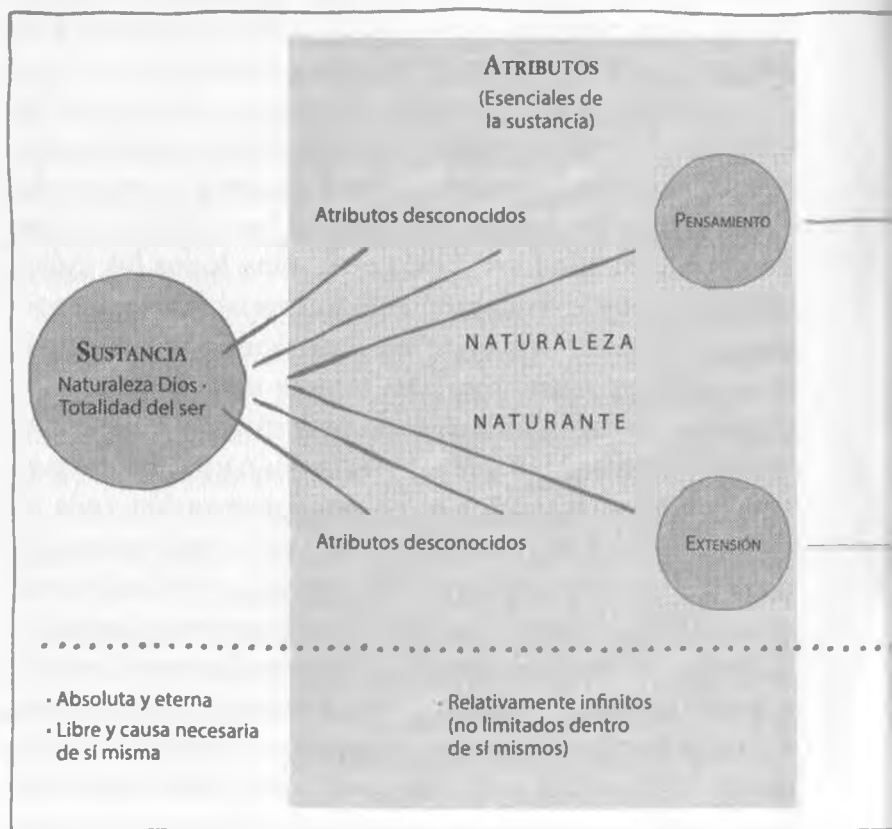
ATRIBUTOS
(Esenciales de la sustancia)

Atributos desconocidos

PENSAMIENTO

SUSTANCIA
Naturaleza Dios · Totalidad del ser

NATURALEZA

NATURANTE

Atributos desconocidos

EXTENSIÓN

· Absoluta y eterna
· Libre y causa necesaria de sí misma

· Relativamente infinitos (no limitados dentro de sí mismos)